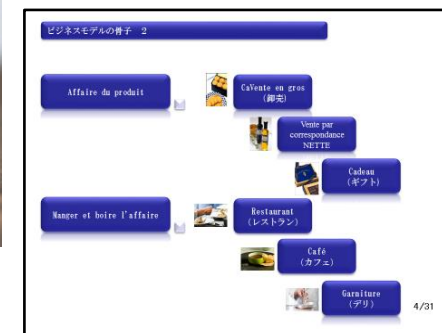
ビジネスモデルの骨子　2

Affaire du produit

CaVente en gros
(卸売)

Vente par correspondance NETTE

Cadeau
(ギフト)

Manger et boire l'affaire

Restaurant
(レストラン)

Café
(カフェ)

Garniture
(デリ)

4/31